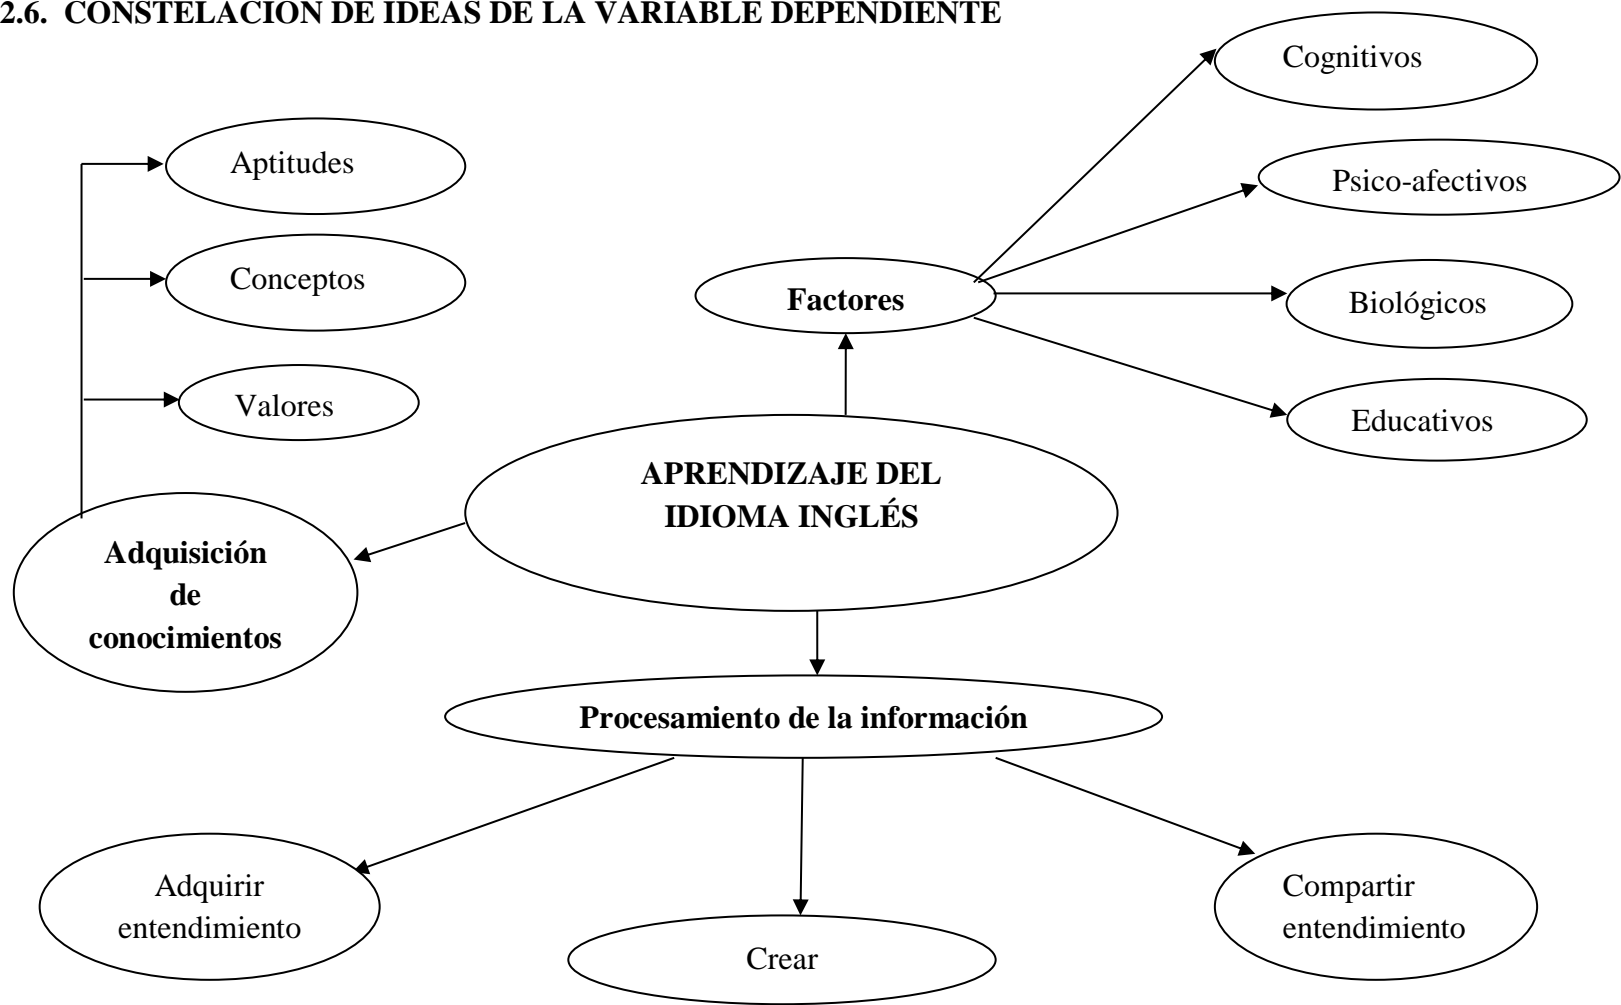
2.6. CONSTELACIÓN DE IDEAS DE LA VARIABLE DEPENDIENTE

Cognitivos

Aptitudes

Psico-afectivos

Conceptos

Factores

Biológicos

Valores

Educativos

APRENDIZAJE DEL IDIOMA INGLÉS

Adquisición de conocimientos

Procesamiento de la información

Adquirir entendimiento

Compartir entendimiento

Crear